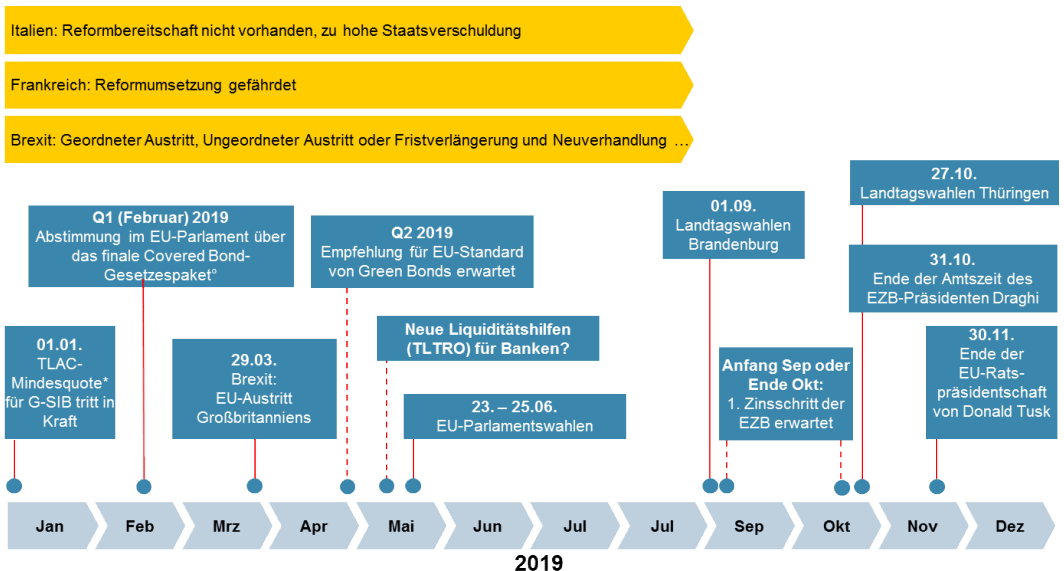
Italien: Reformbereitschaft nicht vorhanden, zu hohe Staatsverschuldung

Frankreich: Reformumsetzung gefährdet

Brexit: Geordneter Austritt, Ungeordneter Austritt oder Fristverlängerung und Neuverhandlung …

01.01.
TLAC-Mindesquote* für G-SIB tritt in Kraft

Q1 (Februar) 2019
Abstimmung im EU-Parlament über das finale Covered Bond-Gesetzespaket°

29.03.
Brexit:
EU-Austritt Großbritanniens

Q2 2019
Empfehlung für EU-Standard von Green Bonds erwartet

Neue Liquiditätshilfen (TLTRO) für Banken?

23. – 25.06.
EU-Parlamentswahlen

01.09.
Landtagswahlen Brandenburg

Anfang Sep oder Ende Okt:
1. Zinsschritt der EZB erwartet

27.10.
Landtagswahlen Thüringen

31.10.
Ende der Amtszeit des EZB-Präsidenten Draghi

30.11.
Ende der EU-Ratspräsidentschaft von Donald Tusk

Jan Feb Mrz Apr Mai Jun Jul Jul Sep Okt Nov Dez

2019